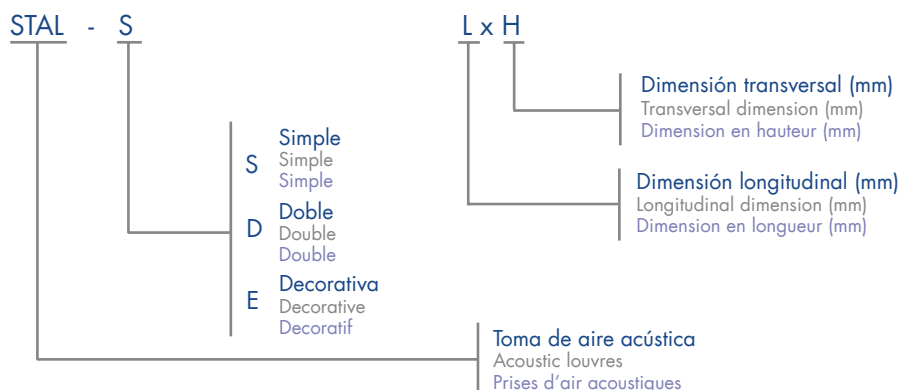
STAL - S L x H

Dimensión transversal (mm)
Transversal dimension (mm)
Dimension en hauteur (mm)

Dimensión longitudinal (mm)
Longitudinal dimension (mm)
Dimension en longueur (mm)

S Simple
Simple
Simple

D Doble
Double
Double

E Decorativa
Decorative
Decoratif

Toma de aire acústica
Acoustic louvres
Prises d'air acoustiques